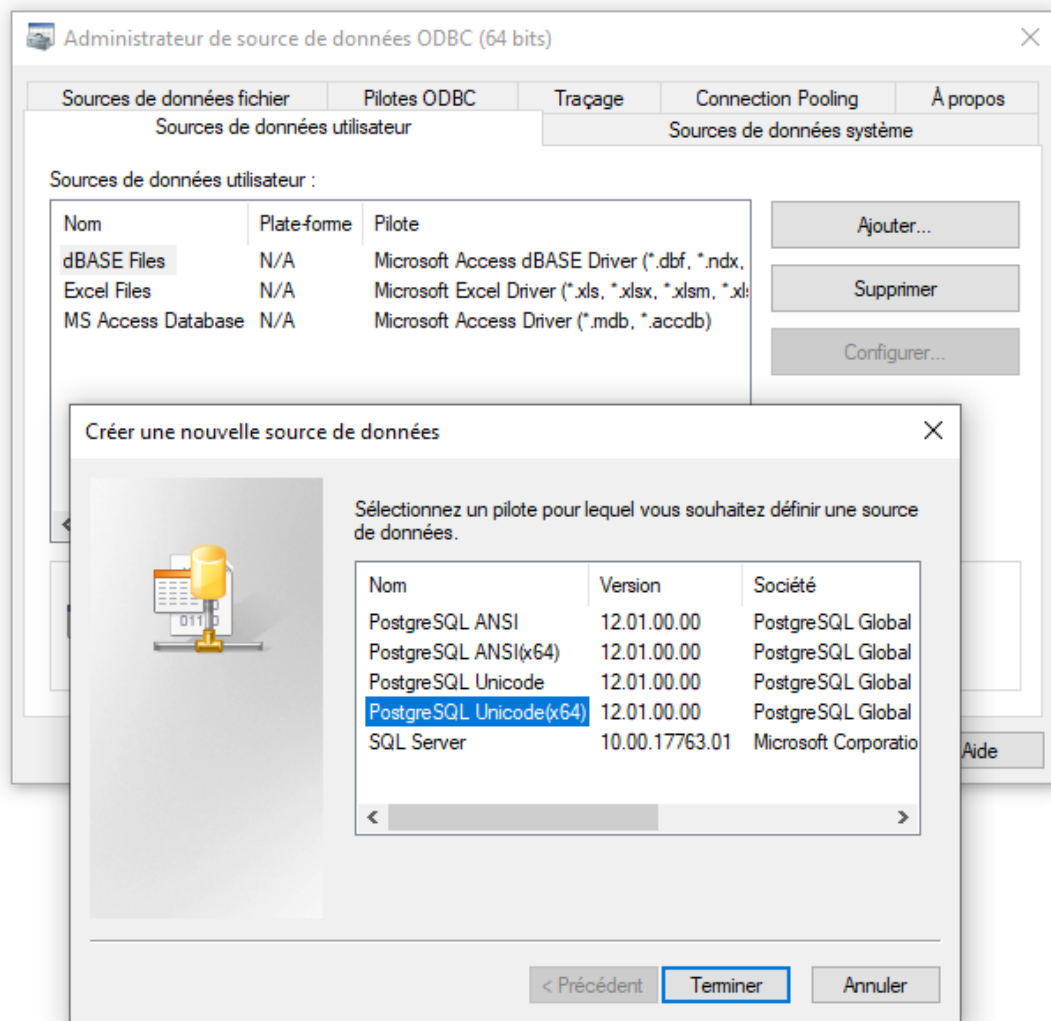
Administrateur de source de données ODBC (64 bits)

Sources de données fichier | Pilotes ODBC | Traçage | Connection Pooling | À propos
Sources de données utilisateur | Sources de données système

Sources de données utilisateur :

| Nom | Plate-forme | Pilote |
|---|---|---|
| dBASE Files | N/A | Microsoft Access dBASE Driver (*.dbf, *.ndx, |
| Excel Files | N/A | Microsoft Excel Driver (*.xls, *.xlsx, *.xlsm, *.xl |
| MS Access Database | N/A | Microsoft Access Driver (*.mdb, *.accdb) |

Ajouter...
Supprimer
Configurer...

Aide

Créer une nouvelle source de données

011

Sélectionnez un pilote pour lequel vous souhaitez définir une source de données.

| Nom | Version | Société |
|---|---|---|
| PostgreSQL ANSI | 12.01.00.00 | PostgreSQL Global |
| PostgreSQL ANSI(x64) | 12.01.00.00 | PostgreSQL Global |
| PostgreSQL Unicode | 12.01.00.00 | PostgreSQL Global |
| PostgreSQL Unicode(x64) | 12.01.00.00 | PostgreSQL Global |
| SQL Server | 10.00.17763.01 | Microsoft Corporatio |

< Précédent
Terminer
Annuler